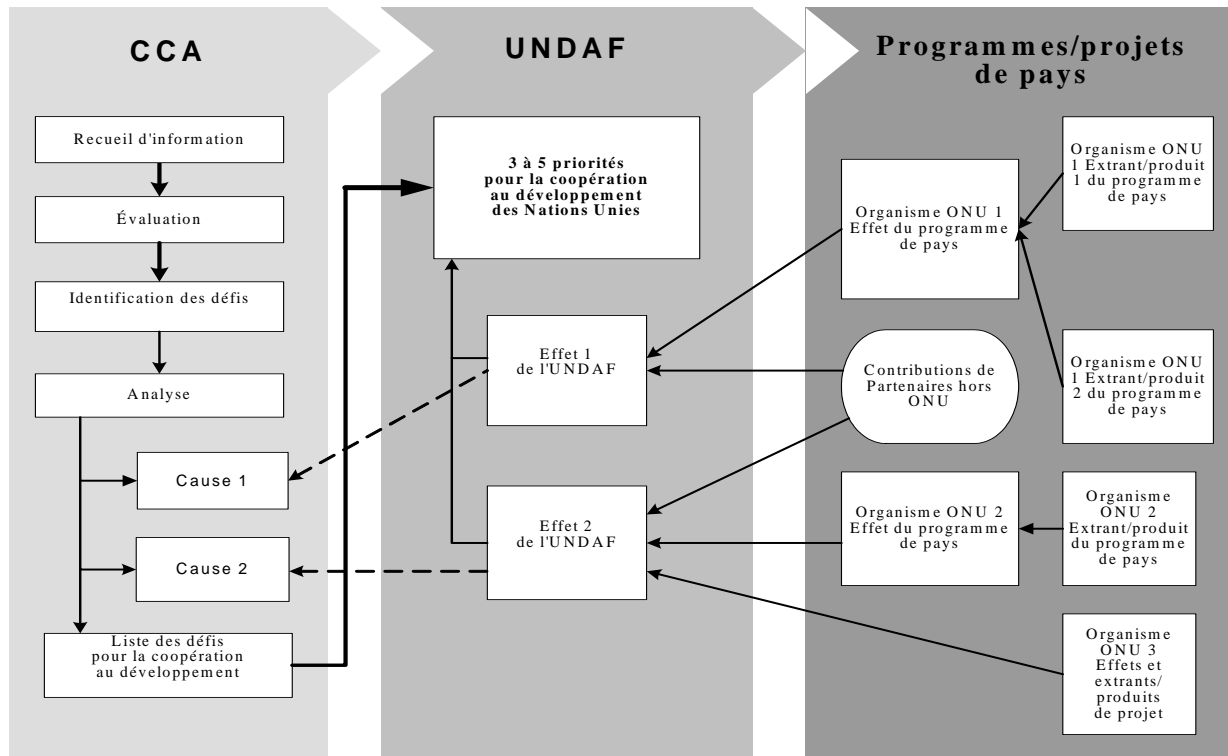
CCA

Recueil d'information

Évaluation

Identification des défis

Analyse

Cause 1

Cause 2

Liste des défis pour la coopération au développement

UNDAF

3 à 5 priorités pour la coopération au développement des Nations Unies

Effet 1 de l'UNDAF

Effet 2 de l'UNDAF

Programmes/projets de pays

Organisme ONU 1 Effet du programme de pays

Organisme ONU 1 Extrant/produit 1 du programme de pays

Contributions de Partenaires hors ONU

Organisme ONU 1 Extrant/produit 2 du programme de pays

Organisme ONU 2 Effet du programme de pays

Organisme ONU 2 Extrant/produit du programme de pays

Organisme ONU 3 Effets et extrants/ produits de projet